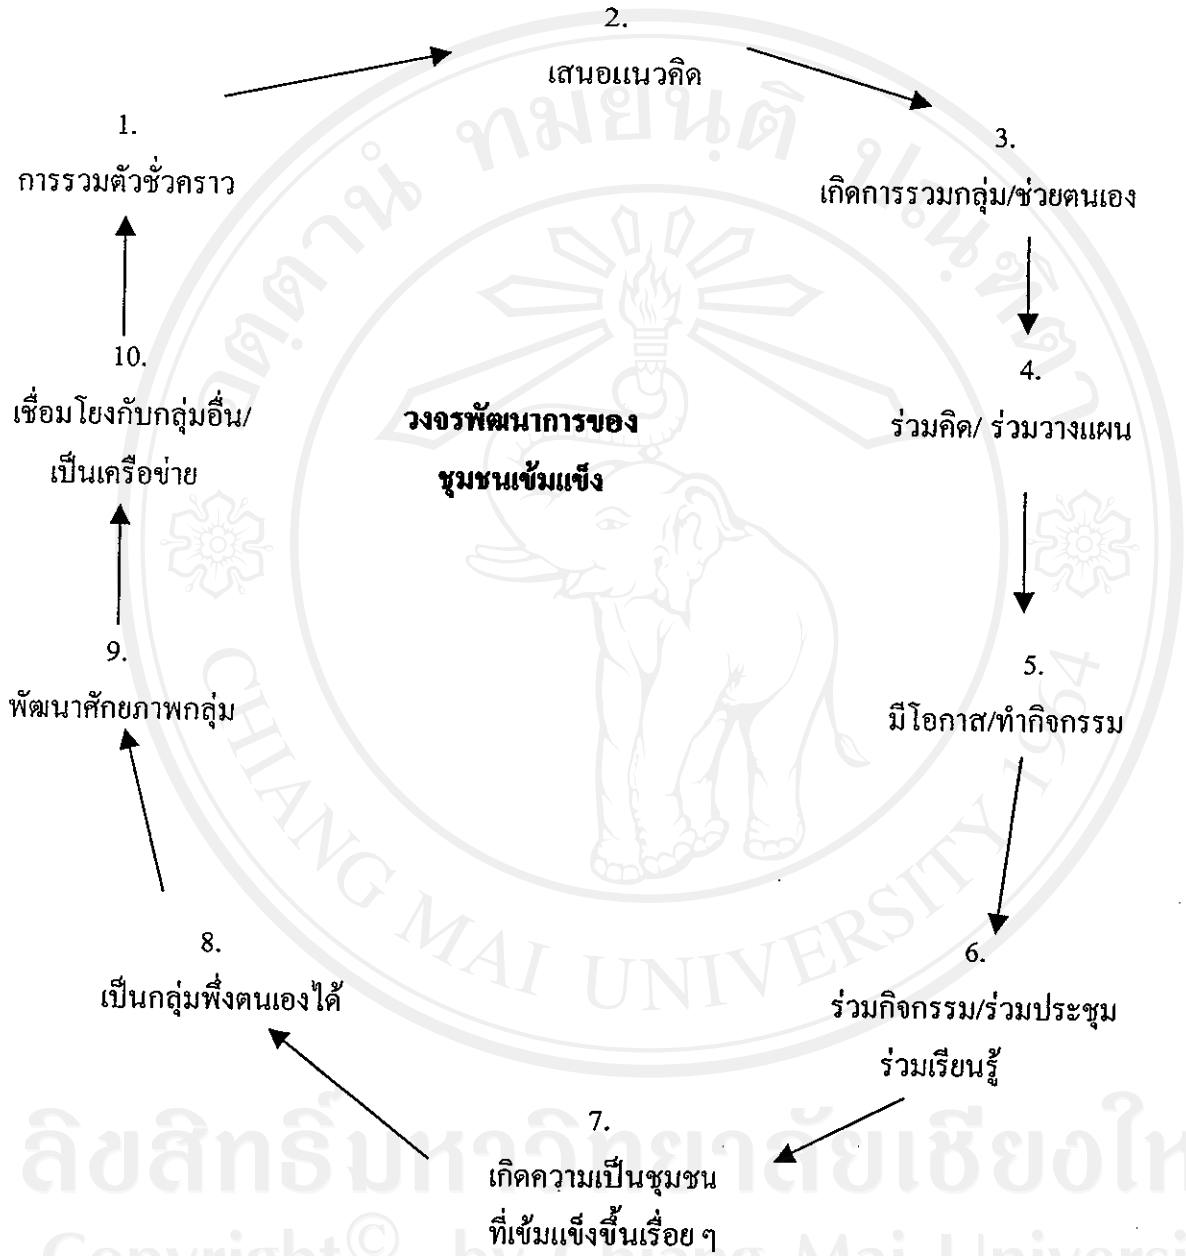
2.
เสนอแนวคิด

1.
การรวมตัวชั่วคราว

3.
เกิดการรวมกลุ่ม/ช่วยตนเอง

10.
เชื่อมโยงกับกลุ่มอื่น/
เป็นเครือข่าย

วงจรพัฒนาการของ
ชุมชนเข้มแข็ง

4.
ร่วมคิด/ ร่วมวางแผน

9.
พัฒนาศักยภาพกลุ่ม

5.
มีโอกาส/ทำกิจกรรม

8.
เป็นกลุ่มพึ่งตนเองได้

6.
ร่วมกิจกรรม/ร่วมประชุม
ร่วมเรียนรู้

7.
เกิดความเป็นชุมชน
ที่เข้มแข็งขึ้นเรื่อย ๆ

ทมยันติ
CHIANG MAI UNIVERSITY 1964
ลิขสิทธิ์มหาวิทยาลัยเชียงใหม่
Copyright© by Chiang Mai University